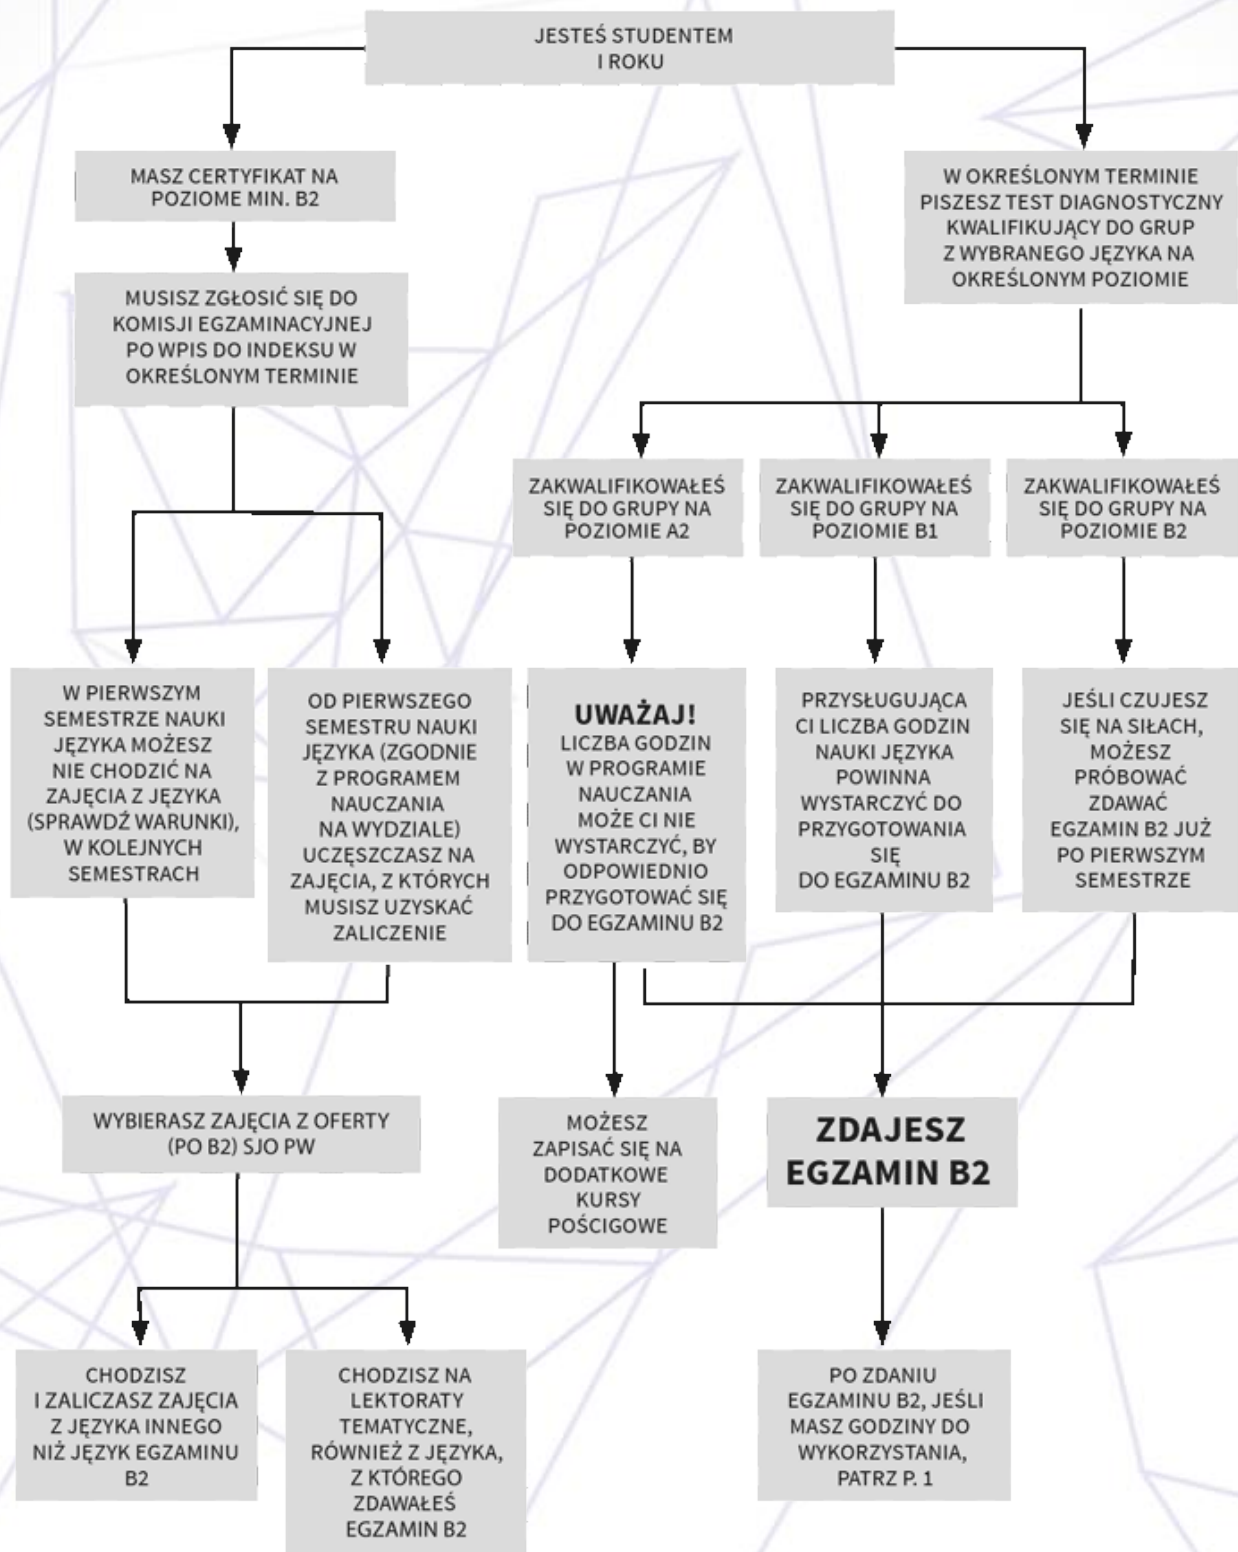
JESTEŚ STUDENTEM I ROKU

MASZ CERTYFIKAT NA POZIOME MIN. B2

W OKREŚLONYM TERMINIE PISZESZ TEST DIAGNOSTYCZNY KWALIFIKUJĄCY DO GRUP Z WYBRANEGO JĘZYKA NA OKREŚLONYM POZIOMIE

MUSISZ ZGŁOSIĆ SIĘ DO KOMISJI EGZAMINACYJNEJ PO WPIS DO INDEKSU W OKREŚLONYM TERMINIE

ZAKWALIFIKOWAŁEŚ SIĘ DO GRUPY NA POZIOMIE A2

ZAKWALIFIKOWAŁEŚ SIĘ DO GRUPY NA POZIOMIE B1

ZAKWALIFIKOWAŁEŚ SIĘ DO GRUPY NA POZIOMIE B2

W PIERWSZYM SEMESTRZE NAUKI JĘZYKA MOŻESZ NIE CHODZIĆ NA ZAJĘCIA Z JĘZYKA (SPRAWDŹ WARUNKI), W KOLEJNYCH SEMESTRACH

OD PIERWSZEGO SEMESTRU NAUKI JĘZYKA (ZGODNIE Z PROGRAMEM NAUCZANIA NA WYDZIALE) UCZĘSZCZASZ NA ZAJĘCIA, Z KTÓRYCH MUSISZ UZYSKAĆ ZALICZENIE

UWAŻAJ! LICZBA GODZIN W PROGRAMIE NAUCZANIA MOŻE CI NIE WYSTARCZYĆ, BY ODPOWIEDNIO PRZYGOTOWAĆ SIĘ DO EGZAMINU B2

PRZYSŁUGUJĄCA CI LICZBA GODZIN NAUKI JĘZYKA POWINNA WYSTARCZYĆ DO PRZYGOTOWANIA SIĘ DO EGZAMINU B2

JEŚLI CZUJESZ SIĘ NA SIŁACH, MOŻESZ PRÓBOWAĆ ZDAWAĆ EGZAMIN B2 JUŻ PO PIERWSZYM SEMESTRZE

WYBIERASZ ZAJĘCIA Z OFERTY (PO B2) SJO PW

MOŻESZ ZAPISAĆ SIĘ NA DODATKOWE KURSY POŚCIGOWE

ZDAJESZ EGZAMIN B2

CHODZISZ I ZALICZASZ ZAJĘCIA Z JĘZYKA INNEGO NIŻ JĘZYK EGZAMINU B2

CHODZISZ NA LEKTORATY TEMATYCZNE, RÓWNIEŻ Z JĘZYKA, Z KTÓREGO ZDAWAŁEŚ EGZAMIN B2

PO ZDANIU EGZAMINU B2, JEŚLI MASZ GODZINY DO WYKORZYSTANIA, PATRZ P. 1